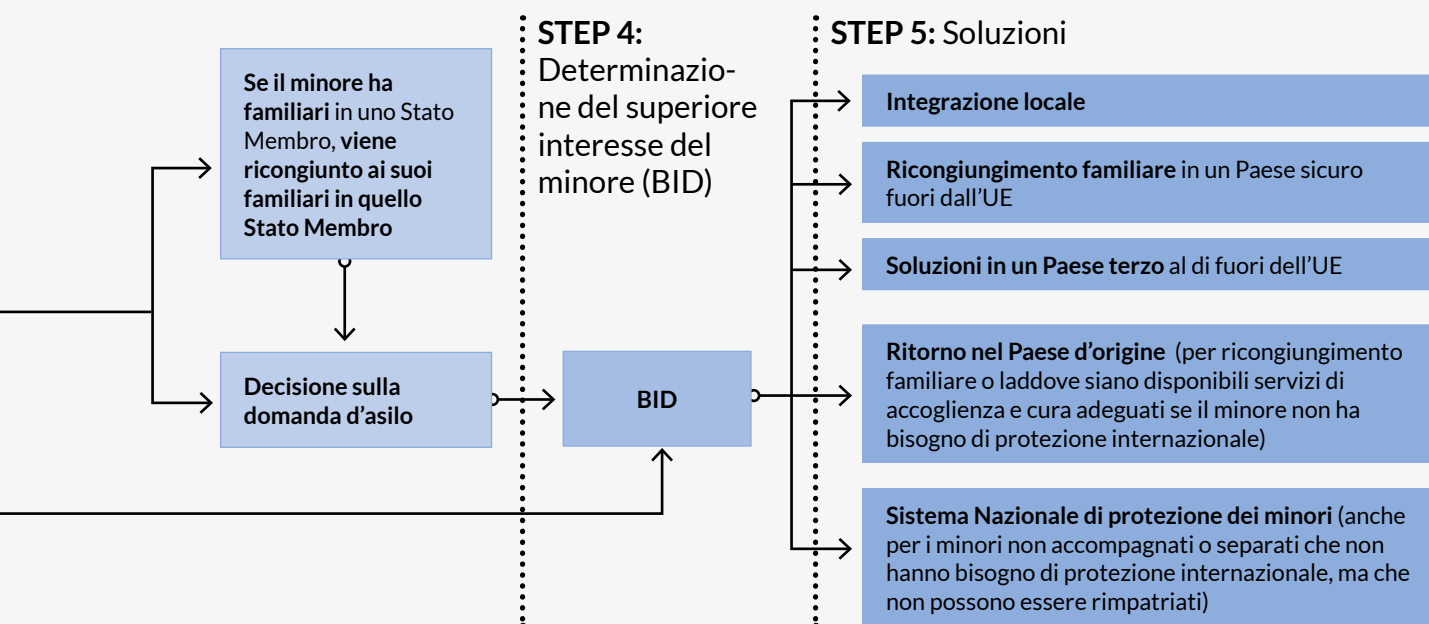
STEP 4: Determinazione del superiore interesse del minore (BID)

STEP 5: Soluzioni

Se il minore ha familiari in uno Stato Membro, viene ricongiunto ai suoi familiari in quello Stato Membro

Decisione sulla domanda d’asilo

BID

Integrazione locale

Ricongiungimento familiare in un Paese sicuro fuori dall’UE

Soluzioni in un Paese terzo al di fuori dell’UE

Ritorno nel Paese d’origine (per ricongiungimento familiare o laddove siano disponibili servizi di accoglienza e cura adeguati se il minore non ha bisogno di protezione internazionale)

Sistema Nazionale di protezione dei minori (anche per i minori non accompagnati o separati che non hanno bisogno di protezione internazionale, ma che non possono essere rimpatriati)